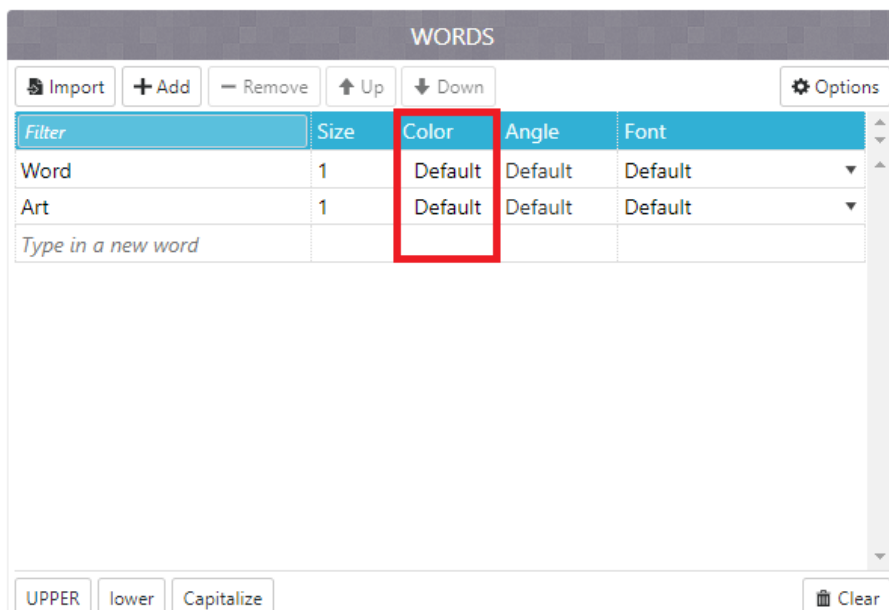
WORDS

Import
+ Add
− Remove
Up
Down
Options

| Filter | Size | Color | Angle | Font |
|---|---|---|---|---|
| Word | 1 | Default | Default | Default |
| Art | 1 | Default | Default | Default |
| Type in a new word | | | | |

UPPER
lower
Capitalize
Clear